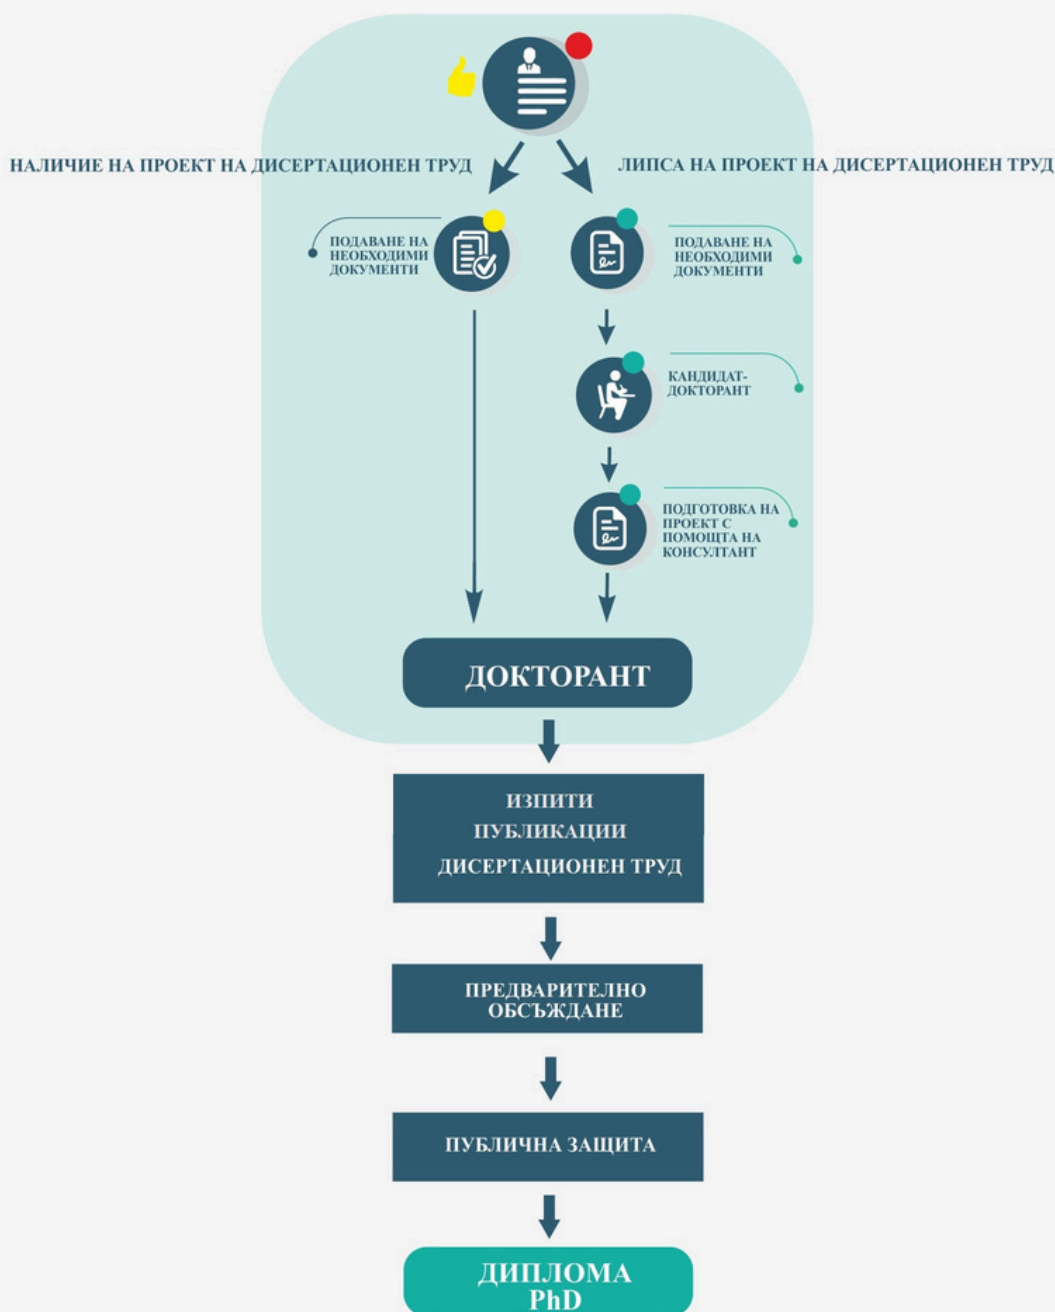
НАЛИЧИЕ НА ПРОЕКТ НА ДИСЕРТАЦИОНЕН ТРУД

ЛИПСА НА ПРОЕКТ НА ДИСЕРТАЦИОНЕН ТРУД

ПОДАВАНЕ НА НЕОБХОДИМИ ДОКУМЕНТИ

ПОДАВАНЕ НА НЕОБХОДИМИ ДОКУМЕНТИ

КАНДИДАТ-ДОКТОРАНТ

ПОДГОТОВКА НА ПРОЕКТ С ПОМОЩТА НА КОНСУЛТАНТ

ДОКТОРАНТ

ИЗПИТИ
ПУБЛИКАЦИИ
ДИСЕРТАЦИОНЕН ТРУД

ПРЕДВАРИТЕЛНО ОБСЪЖДАНЕ

ПУБЛИЧНА ЗАЩИТА

ДИПЛОМА
PhD